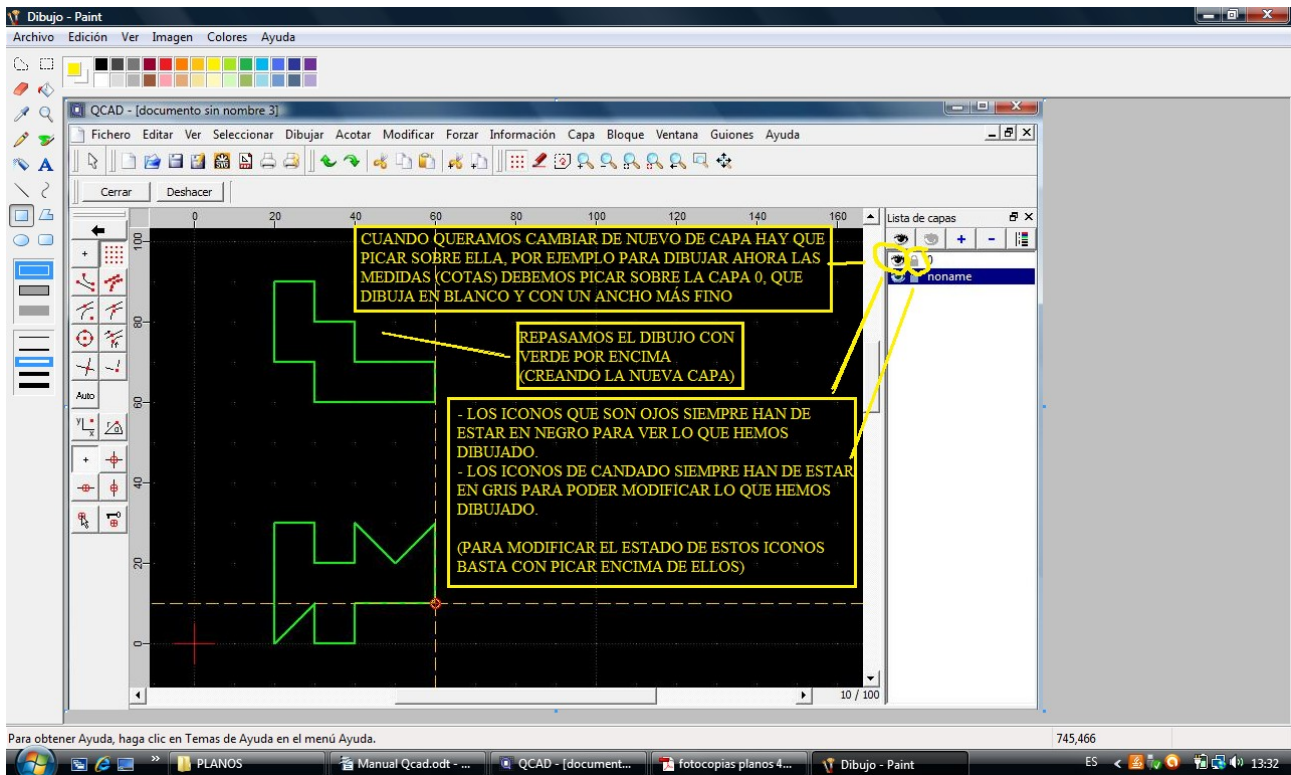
Dibujo - Paint

Archivo Edición Ver Imagen Colores Ayuda

QCAD - [documento sin nombre 3]

Fichero Editar Ver Seleccionar Dibujar Acotar Modificar Forzar Información Capa Bloque Ventana Guiones Ayuda

Cerrar Deshacer

0 20 40 60 80 100 120 140 160

100 80 60 40 20 0

Auto

Lista de capas

0

noname

CUANDO QUERAMOS CAMBIAR DE NUEVO DE CAPA HAY QUE PICAR SOBRE ELLA, POR EJEMPLO PARA DIBUJAR AHORA LAS MEDIDAS (COTAS) DEBEMOS PICAR SOBRE LA CAPA 0, QUE DIBUJA EN BLANCO Y CON UN ANCHO MÁS FINO

REPASAMOS EL DIBUJO CON VERDE POR ENCIMA (CREANDO LA NUEVA CAPA)

- LOS ICONOS QUE SON OJOS SIEMPRE HAN DE ESTAR EN NEGRO PARA VER LO QUE HEMOS DIBUJADO.
- LOS ICONOS DE CANDADO SIEMPRE HAN DE ESTAR EN GRIS PARA PODER MODIFICAR LO QUE HEMOS DIBUJADO.

(PARA MODIFICAR EL ESTADO DE ESTOS ICONOS BASTA CON PICAR ENCIMA DE ELLOS)

10 / 100

Para obtener Ayuda, haga clic en Temas de Ayuda en el menú Ayuda.

745,466

PLANOS | Manual Qcad.odt - ... | QCAD - [document... | fotocopias planos 4... | Dibujo - Paint

ES 13:32